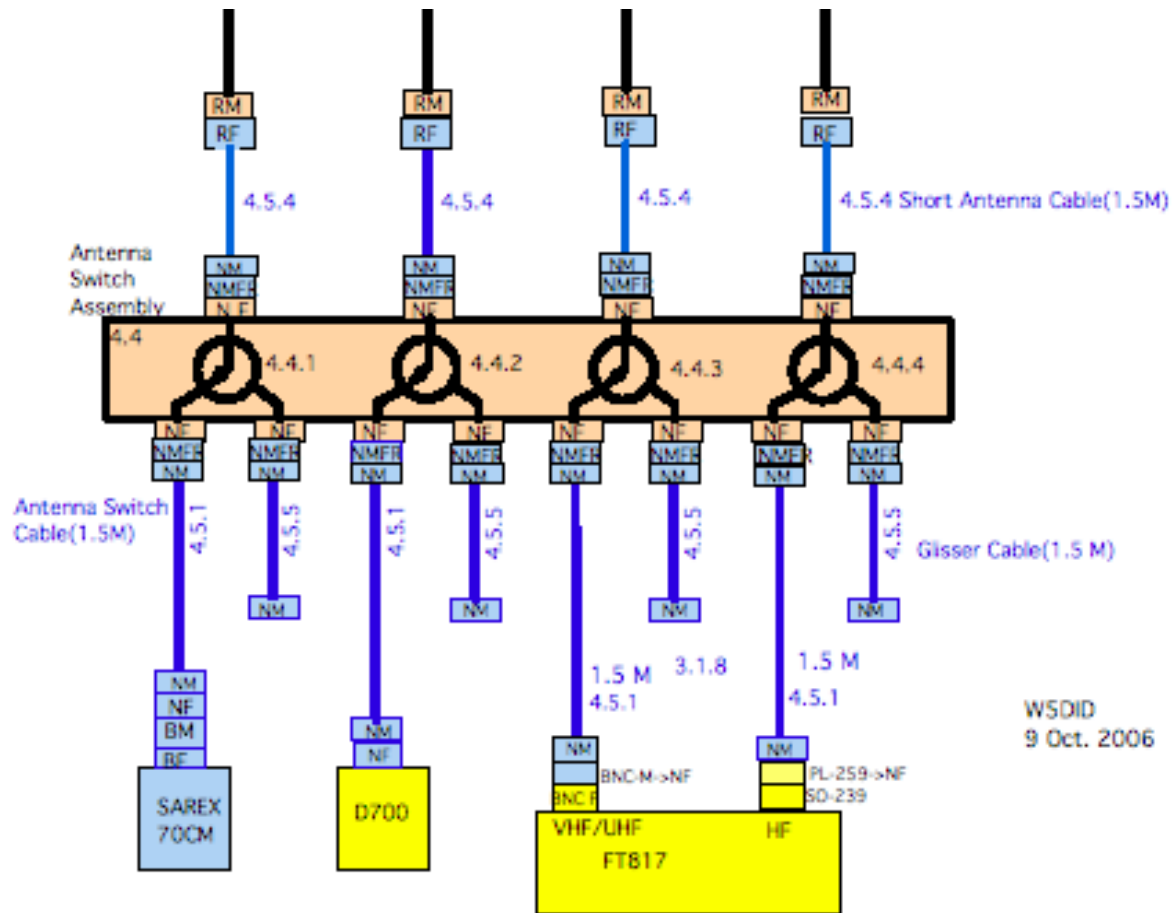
RM
RF
RM
RF
RM
RF
RM
RF

4.5.4
4.5.4
4.5.4
4.5.4 Short Antenna Cable(1.5M)

Antenna Switch Assembly

NM
NMFR
NF
NM
NMFR
NF
NM
NMFR
NF
NM
NMFR
NF

4.4
4.4.1
4.4.2
4.4.3
4.4.4

NF
NMFR
NM
NF
NMFR
NM
NF
NMFR
NM
NF
NMFR
NM
NF
NMFR
NM
NF
NMFR
NM
NF
NMFR
NM
NF
NMFR
NM

Antenna Switch Cable(1.5M)
4.5.1
4.5.5
4.5.1
4.5.5
4.5.5
4.5.5
Glisser Cable(1.5 M)

NM
NM
NM
NM

1.5 M
4.5.1
3.1.8
1.5 M
4.5.1

W5DID
9 Oct. 2006

NM
NF
BM
BF
SAREX 70CM

NM
NF
D700

NM
BNC-M->NF
BNC F
VHF/UHF
FT817

NM
PL-259->NF
SO-239
HF